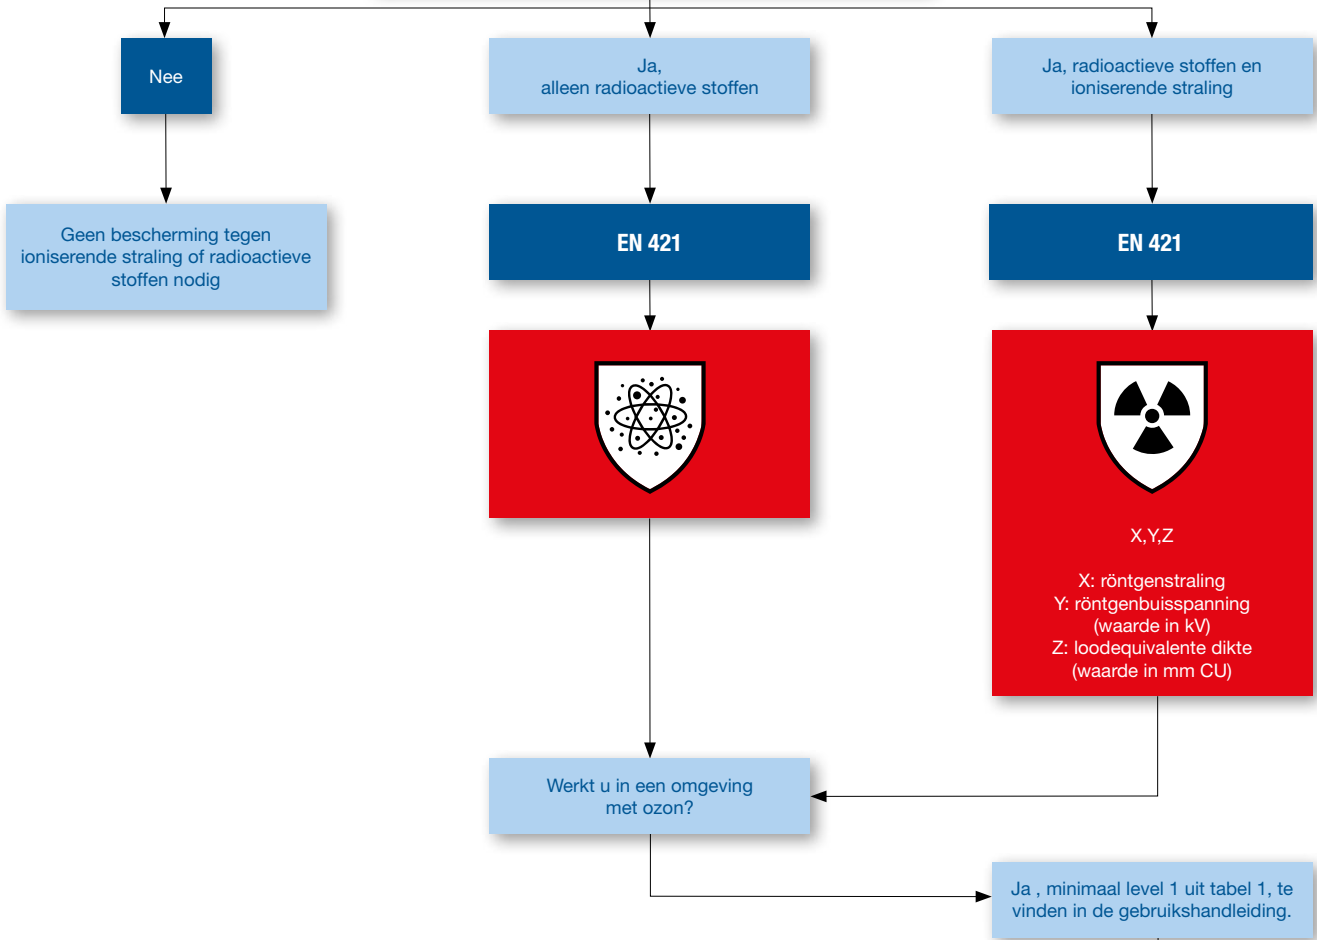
Nee

Ja,
alleen radioactieve stoffen

Ja, radioactieve stoffen en ioniserende straling

Geen bescherming tegen ioniserende straling of radioactieve stoffen nodig

EN 421

EN 421

X,Y,Z

X: röntgenstraling
Y: röntgenbuisspanning (waarde in kV)
Z: loodequivalente dikte (waarde in mm CU)

Werkt u in een omgeving met ozon?

Ja , minimaal level 1 uit tabel 1, te vinden in de gebruikshandleiding.